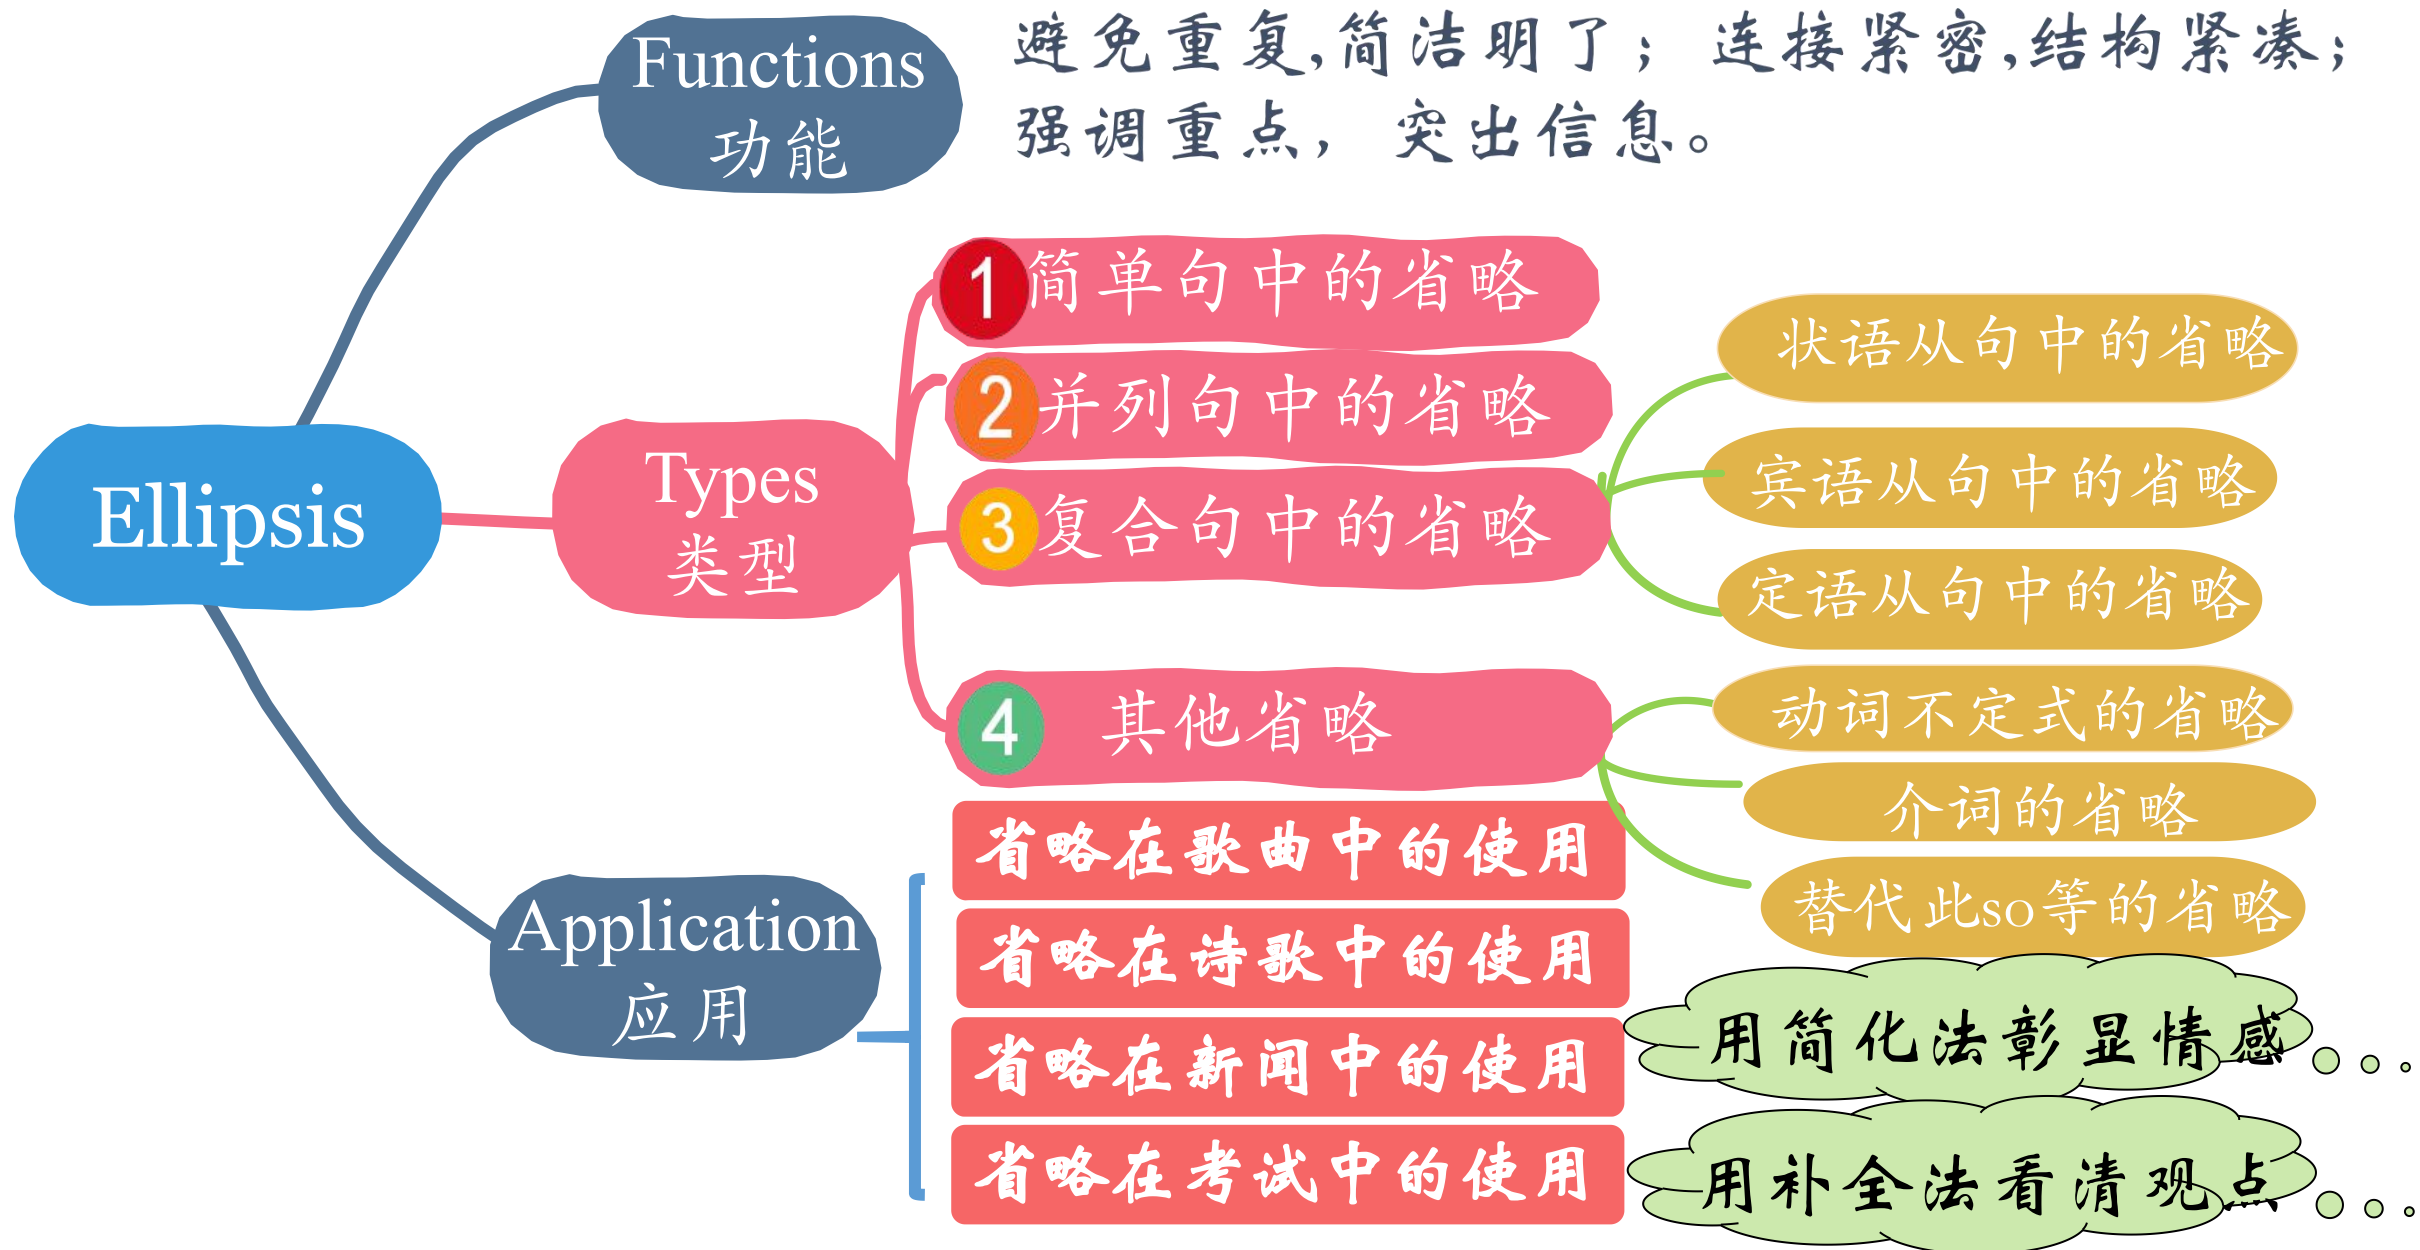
Functions
功能

避免重复,简洁明了; 连接紧密,结构紧凑; 强调重点, 突出信息。

Ellipsis

Types
类型

1 简单句中的省略
2 并列句中的省略
3 复合句中的省略
4 其他省略

状语从句中的省略
宾语从句中的省略
定语从句中的省略

动词不定式的省略
介词的省略
替代此so等的省略

Application
应用

省略在歌曲中的使用
省略在诗歌中的使用
省略在新闻中的使用
省略在考试中的使用

用简化法彰显情感
用补全法看清观点